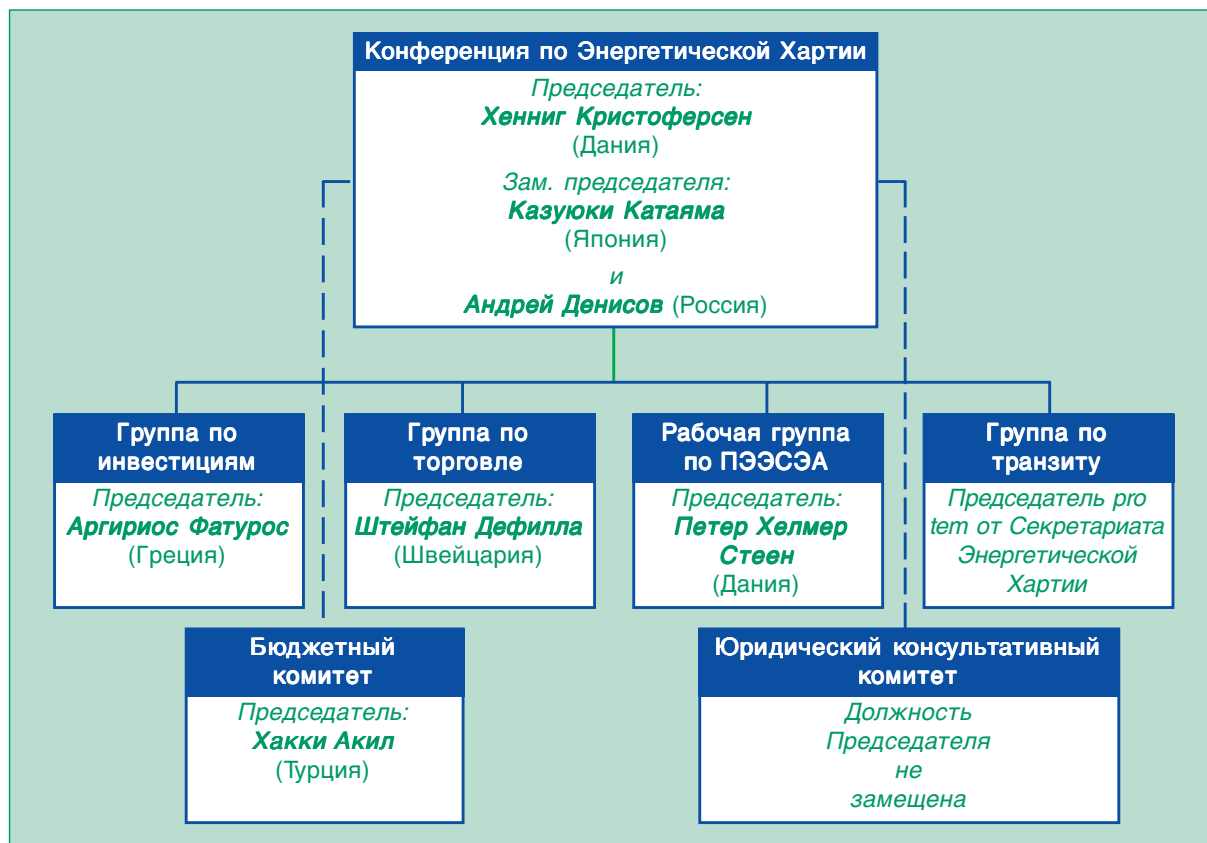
Конференция по Энергетической Хартии
Председатель:
Хенниг Кристоферсен
(Дания)
Зам. председателя:
Казуюки Катаяма
(Япония)
и
Андрей Денисов (Россия)

Группа по инвестициям
Председатель:
Аргириос Фатурос
(Греция)

Группа по торговле
Председатель:
Штейфан Дефилла
(Швейцария)

Рабочая группа по ПЭЭСЭА
Председатель:
Петер Хелмер Стеен
(Дания)

Группа по транзиту
Председатель pro tem от Секретариата Энергетической Хартии

Бюджетный комитет
Председатель:
Хакки Акил
(Турция)

Юридический консультативный комитет
Должность Председателя не замещена